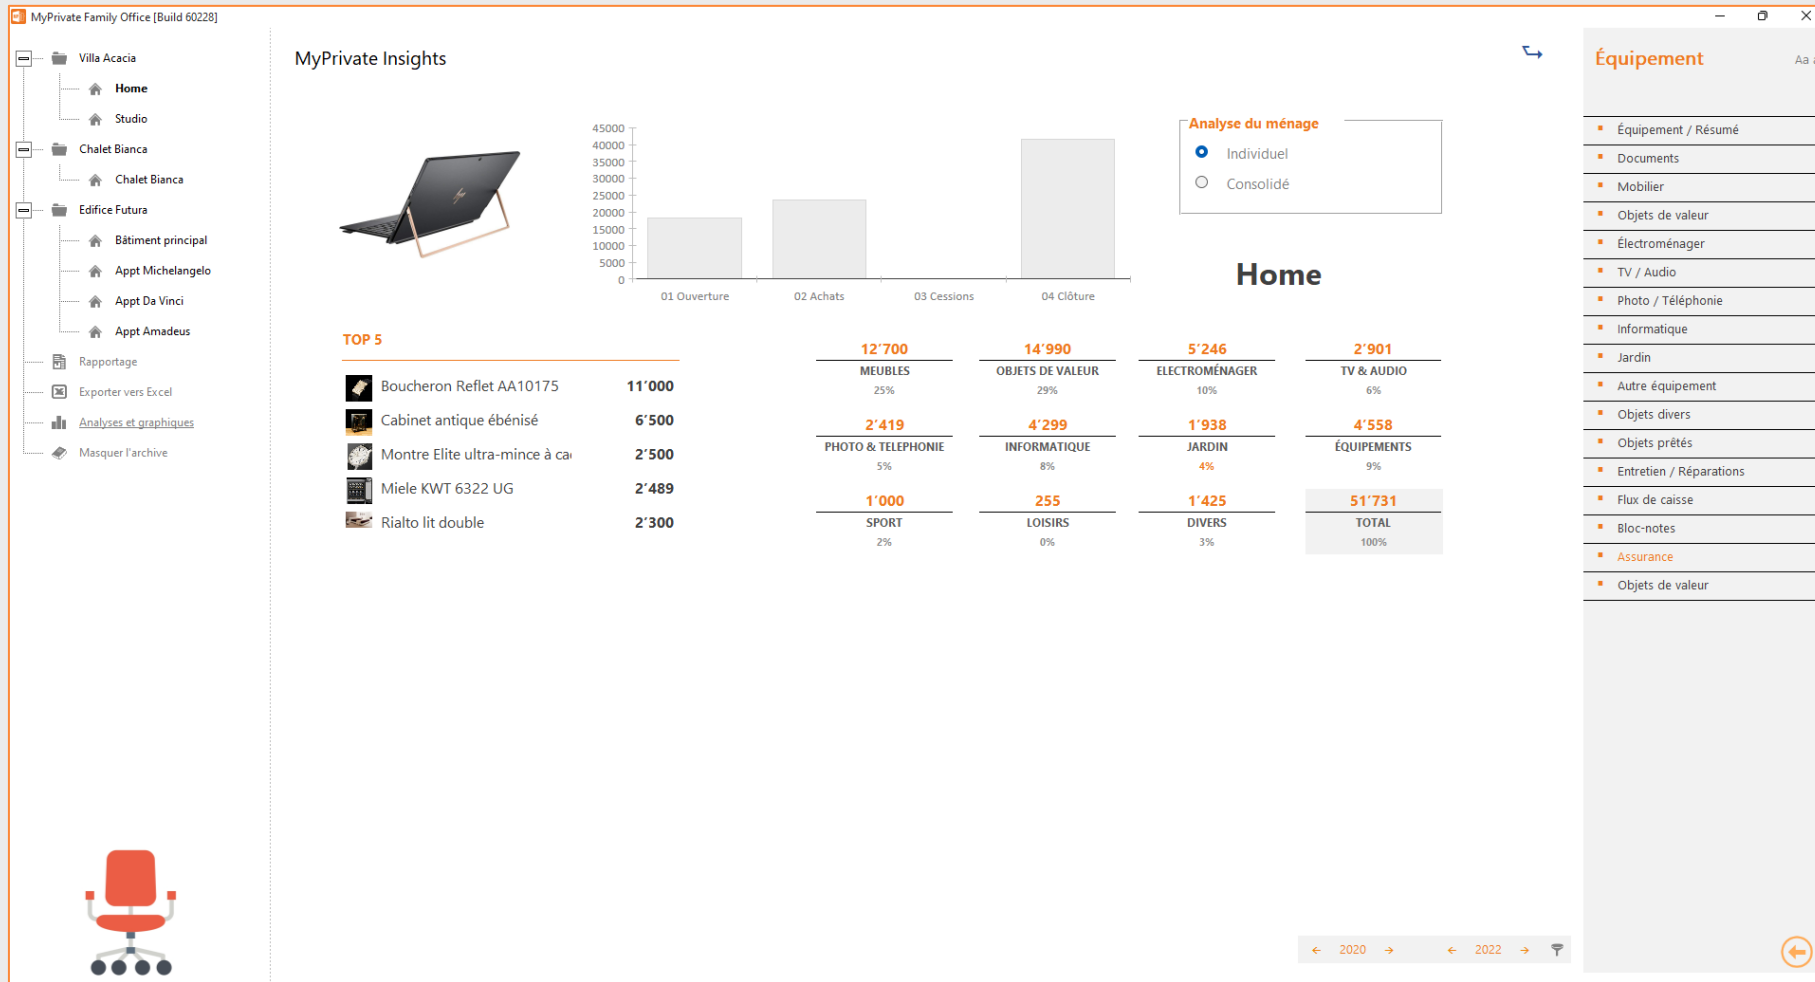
MyPrivate Family Office [Build 60228]

Villa Acacia
Home
Studio
Chalet Bianca
Chalet Bianca
Edifice Futura
Bâtiment principal
Appt Michelangelo
Appt Da Vinci
Appt Amadeus
Rapportage
Exporter vers Excel
Analyses et graphiques
Masquer l'archive

MyPrivate Insights

45000
40000
35000
30000
25000
20000
15000
10000
5000
0
01 Ouverture
02 Achats
03 Cessions
04 Clôture

Analyse du ménage
Individuel
Consolidé

Home

TOP 5

Boucheron Reflet AA10175 11'000
Cabinet antique ébénisé 6'500
Montre Elite ultra-mince à ca 2'500
Miele KWT 6322 UG 2'489
Rialto lit double 2'300

| 12'700 | 14'990 | 5'246 | 2'901 |
|---|---|---|---|
| MEUBLES | OBJETS DE VALEUR | ELECTROMÉNAGER | TV & AUDIO |
| 25% | 29% | 10% | 6% |
| 2'419 | 4'299 | 1'938 | 4'558 |
| PHOTO & TELEPHONIE | INFORMATIQUE | JARDIN | ÉQUIPEMENTS |
| 5% | 8% | 4% | 9% |
| 1'000 | 255 | 1'425 | 51'731 |
| SPORT | LOISIRS | DIVERS | TOTAL |
| 2% | 0% | 3% | 100% |

← 2020 → ← 2022 →

Équipement
Aa
Équipement / Résumé
Documents
Mobilier
Objets de valeur
Électroménager
TV / Audio
Photo / Téléphonie
Informatique
Jardin
Autre équipement
Objets divers
Objets prêtés
Entretien / Réparations
Flux de caisse
Bloc-notes
Assurance
Objets de valeur